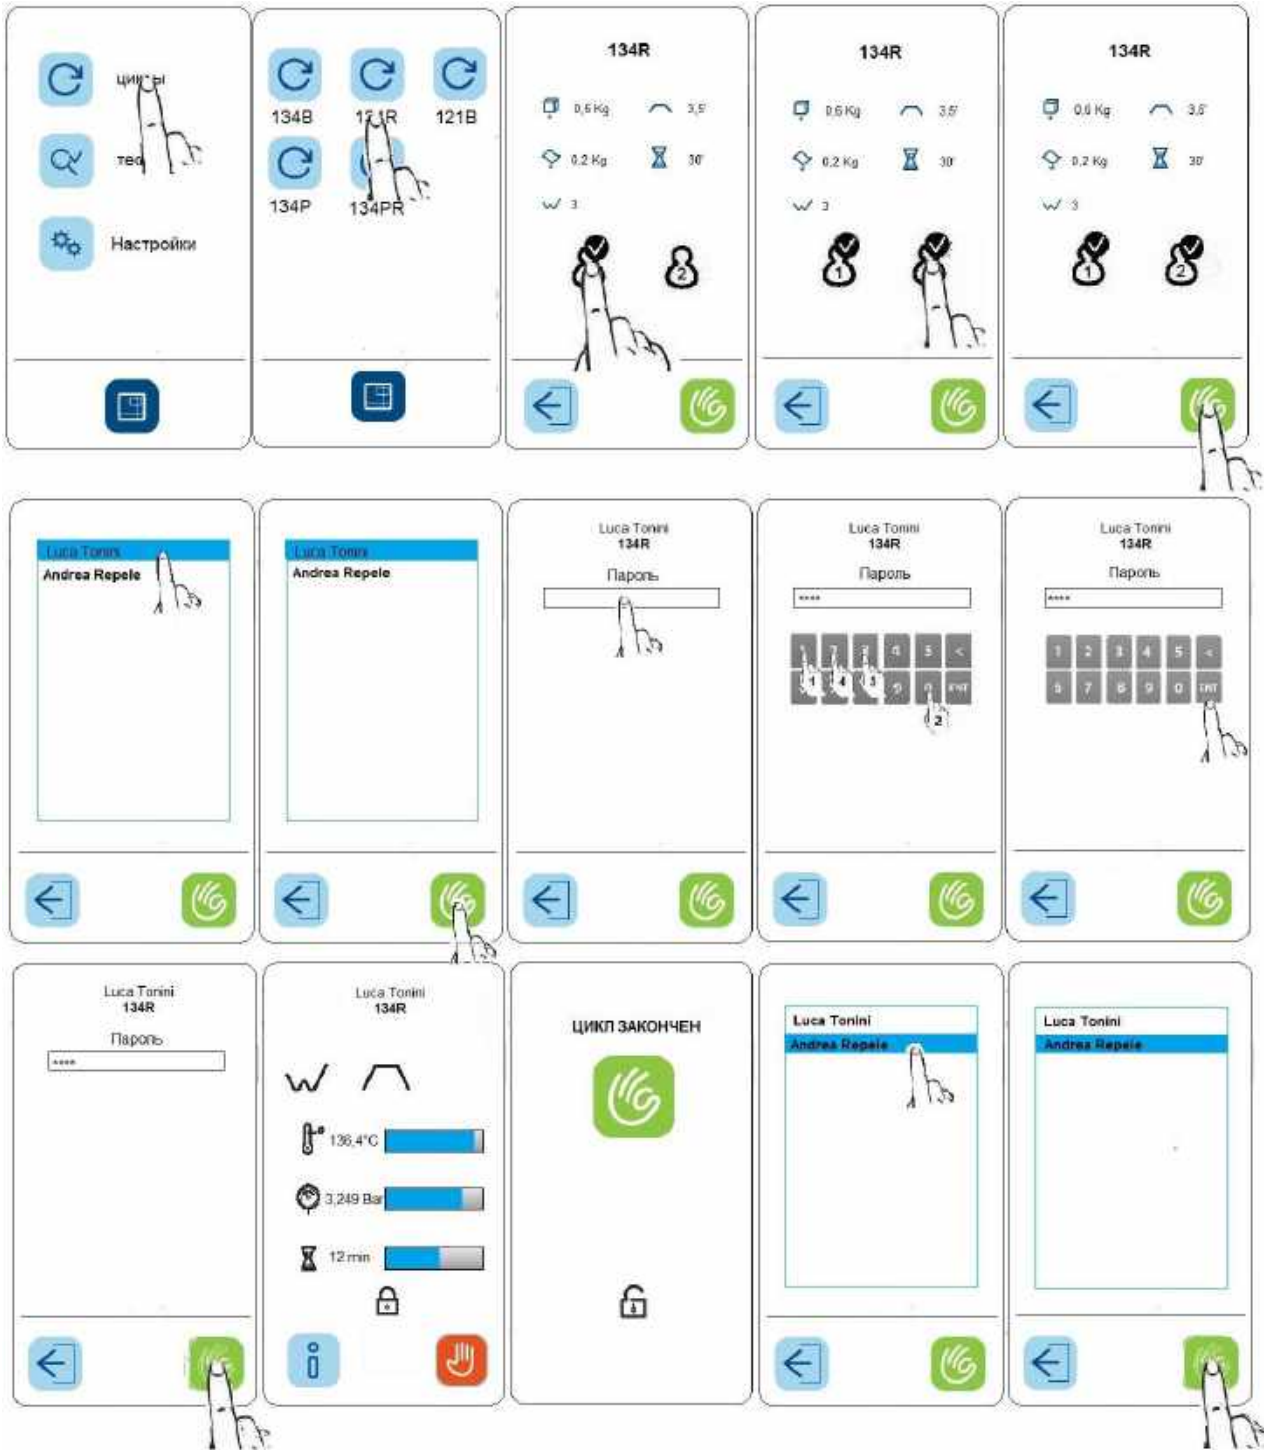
циклы
тес
Настройки

134B
134R
121B
134P
134PR

134R
0,6 Kg
3,5'
0,2 Kg
30'
3
2

134R
0,6 Kg
3,5'
0,2 Kg
30'
3
1

134R
0,6 Kg
3,5'
0,2 Kg
30'
3
1
2

Luca Tonini
Andrea Repele

Luca Tonini
Andrea Repele

Luca Tonini
134R
Пароль

Luca Tonini
134R
Пароль
****
1 2 3 4 5 <
6 7 8 9 0 ENT
1 4 3 2

Luca Tonini
134R
Пароль
****
1 2 3 4 5 <
6 7 8 9 0 ENT

Luca Tonini
134R
Пароль
****

Luca Tonini
134R
136,4°C
3,249 Bar
12 min

ЦИКЛ ЗАКОНЧЕН

Luca Tonini
Andrea Repele

Luca Tonini
Andrea Repele